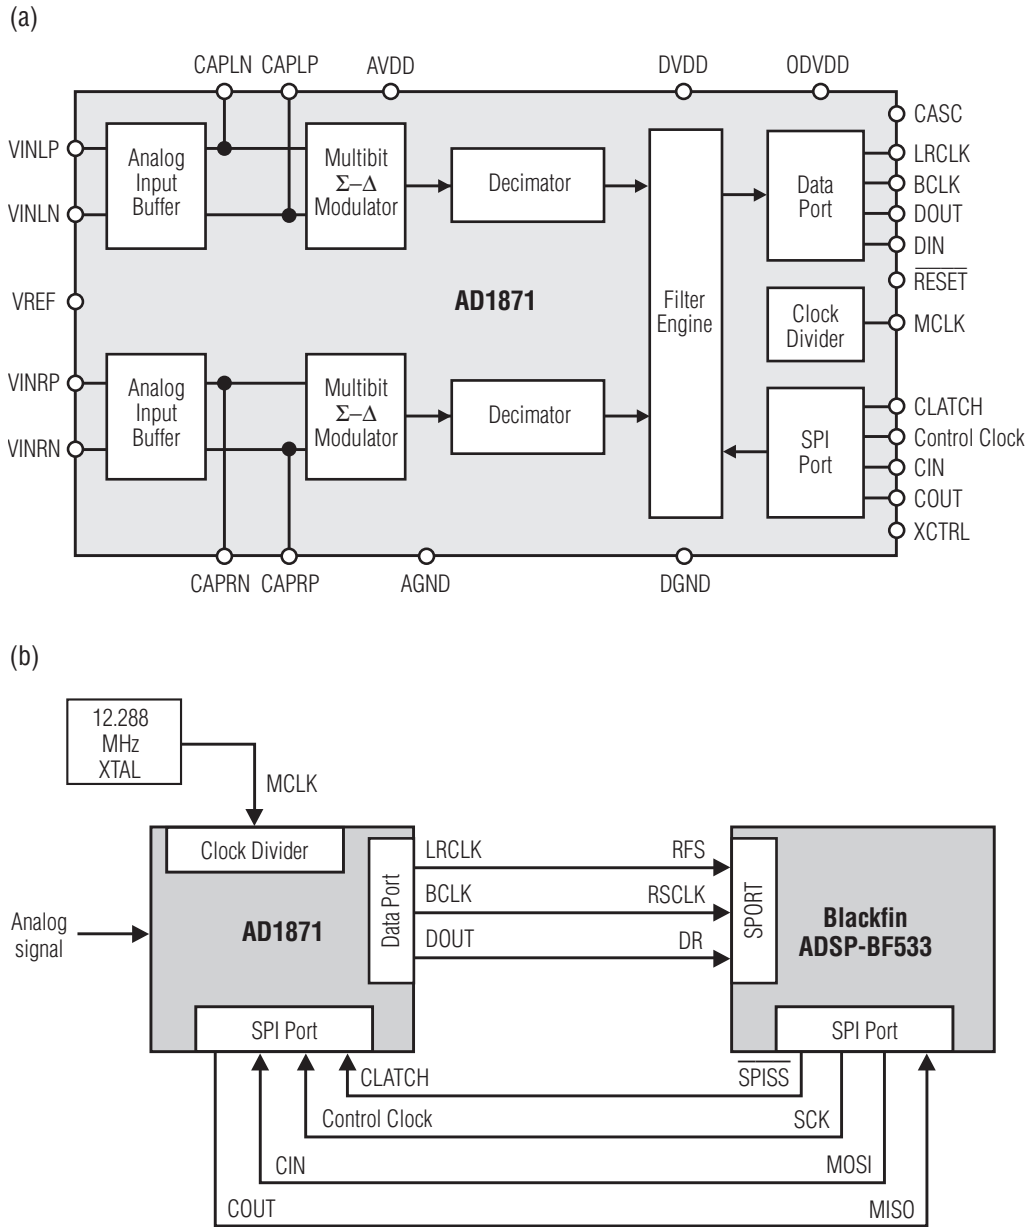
(a)

CAPLN CAPLP AVDD DVDD ODVDD

CASC

VINLP

Analog Input Buffer

Multibit $\Sigma-\Delta$ Modulator

Decimator

Data Port

LRCLK

BCLK

VINLN

DOUT

DIN

$\overline{RESET}$

VREF

AD1871

Filter Engine

Clock Divider

MCLK

VINRP

Analog Input Buffer

Multibit $\Sigma-\Delta$ Modulator

Decimator

SPI Port

CLATCH

Control Clock

VINRN

CIN

COUT

XCTRL

CAPRN CAPRP AGND DGND

(b)

12.288 MHz XTAL

MCLK

Clock Divider

Data Port

LRCLK

RFS

BCLK

RSCLK

SPORT

Blackfin ADSP-BF533

Analog signal

AD1871

DOUT

DR

SPI Port

SPI Port

CLATCH

$\overline{SPISS}$

Control Clock

SCK

CIN

MOSI

COUT

MISO